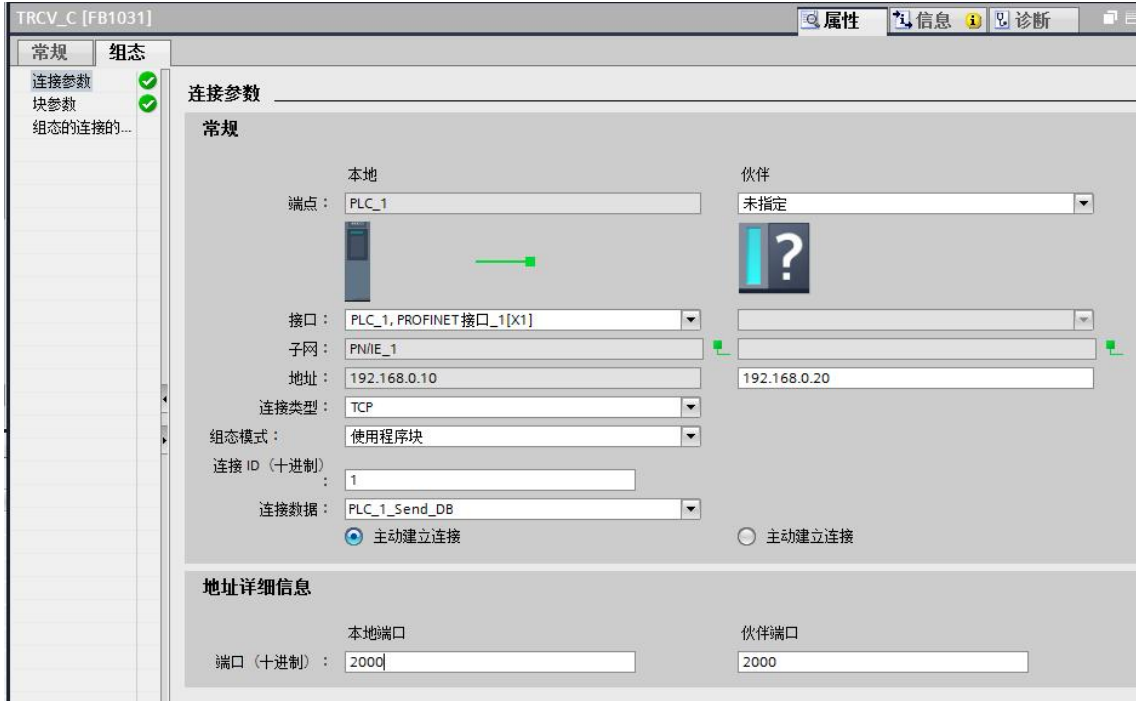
TRCV_C [FB1031]

属性 信息 诊断

常规 组态

连接参数
块参数
组态的连接的...

连接参数

常规

本地

伙伴

端点： PLC_1

未指定

接口： PLC_1, PROFINET接口_1[X1]

子网： PN/IE_1

地址： 192.168.0.10

192.168.0.20

连接类型： TCP

组态模式： 使用程序块

连接 ID（十进制）： 1

连接数据： PLC_1_Send_DB

主动建立连接

主动建立连接

地址详细信息

本地端口

伙伴端口

端口（十进制）： 2000

2000